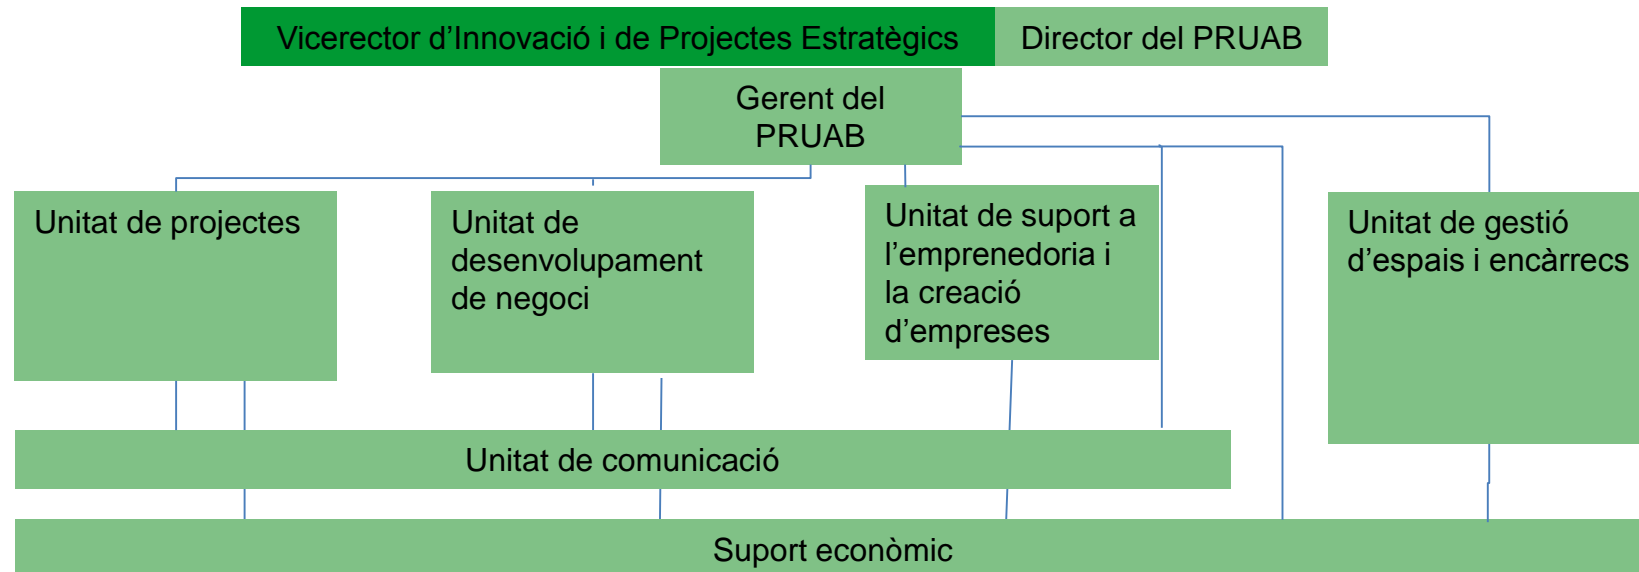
Vicerector d’Innovació i de Projectes Estratègics

Director del PRUAB

Gerent del PRUAB

Unitat de projectes

Unitat de desenvolupament de negoci

Unitat de suport a l’emprenedoria i la creació d’empreses

Unitat de gestió d’espais i encàrrecs

Unitat de comunicació

Suport econòmic